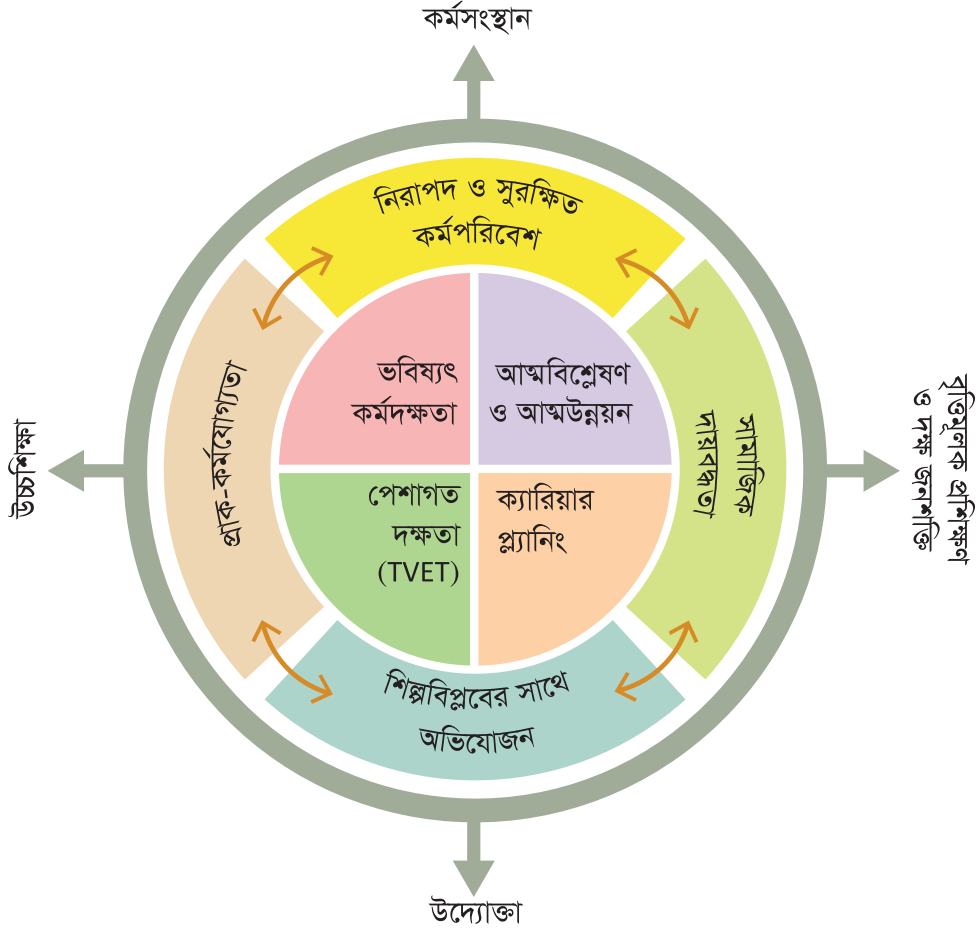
কর্মসংস্থান

নিরাপদ ও সুরক্ষিত কর্মপরিবেশ

প্রাক-কর্মযোগ্যতা

ভবিষ্যৎ কর্মদক্ষতা

আত্মবিশ্লেষণ ও আত্মউন্নয়ন

সামাজিক দায়বদ্ধতা

পেশাগত দক্ষতা (TVET)

ক্যারিয়ার প্ল্যানিং

শিল্পবিপ্লবের সাথে অভিযোজন

উচ্চশিক্ষা

বৃত্তিমূলক প্রশিক্ষণ ও দক্ষ জনশক্তি

উদ্যোক্তা